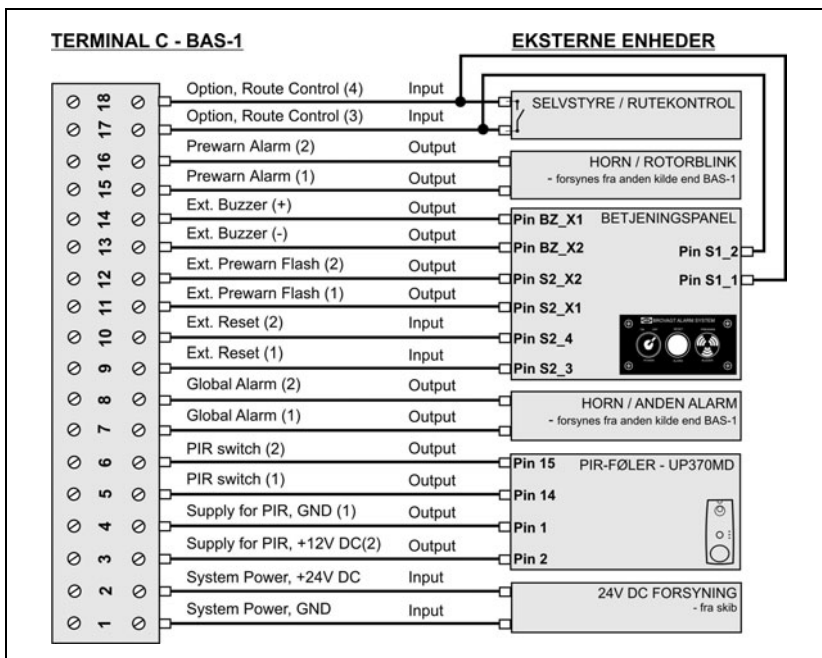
TERMINAL C - BAS-1

EKSTERNE ENHEDER

| Terminal | Signal | Type |
|---|---|---|
| 18 | Option, Route Control (4) | Input |
| 17 | Option, Route Control (3) | Input |
| 16 | Prewarn Alarm (2) | Output |
| 15 | Prewarn Alarm (1) | Output |
| 14 | Ext. Buzzer (+) | Output |
| 13 | Ext. Buzzer (-) | Output |
| 12 | Ext. Prewarn Flash (2) | Output |
| 11 | Ext. Prewarn Flash (1) | Output |
| 10 | Ext. Reset (2) | Input |
| 9 | Ext. Reset (1) | Input |
| 8 | Global Alarm (2) | Output |
| 7 | Global Alarm (1) | Output |
| 6 | PIR switch (2) | Output |
| 5 | PIR switch (1) | Output |
| 4 | Supply for PIR, GND (1) | Output |
| 3 | Supply for PIR, +12V DC(2) | Output |
| 2 | System Power, +24V DC | Input |
| 1 | System Power, GND | Input |

SELVSTYRE / RUTEKONTROL

HORN / ROTORBLINK
- forsynes fra anden kilde end BAS-1

BETJENINGSPANEL
Pin BZ_X1
Pin BZ_X2
Pin S2_X2
Pin S2_X1
Pin S2_4
Pin S2_3
Pin S1_2
Pin S1_1

HORN / ANDEN ALARM
- forsynes fra anden kilde end BAS-1

PIR-FØLER - UP370MD
Pin 15
Pin 14
Pin 1
Pin 2

24V DC FORSYNING
- fra skib